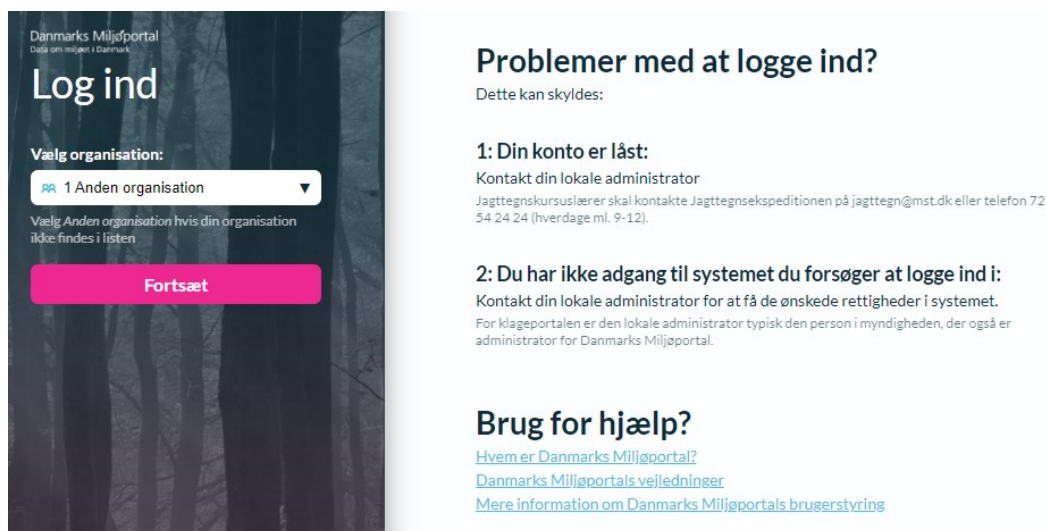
Danmarks Miljøportal
Data om miljøet i Danmark

Log ind

Vælg organisation:

1 Anden organisation ▼

Vælg *Anden organisation* hvis din organisation ikke findes i listen

Fortsæt

Problemer med at logge ind?

Dette kan skyldes:

1: Din konto er låst:

Kontakt din lokale administrator

Jagttegnskursuslærer skal kontakte Jagttegnsekspeditionen på jagttegn@mst.dk eller telefon 72 54 24 24 (hverdage ml. 9-12).

2: Du har ikke adgang til systemet du forsøger at logge ind i:

Kontakt din lokale administrator for at få de ønskede rettigheder i systemet.

For klageportalen er den lokale administrator typisk den person i myndigheden, der også er administrator for Danmarks Miljøportal.

Brug for hjælp?

Hvem er Danmarks Miljøportal?

Danmarks Miljøportals vejledninger

Mere information om Danmarks Miljøportals brugerstyring